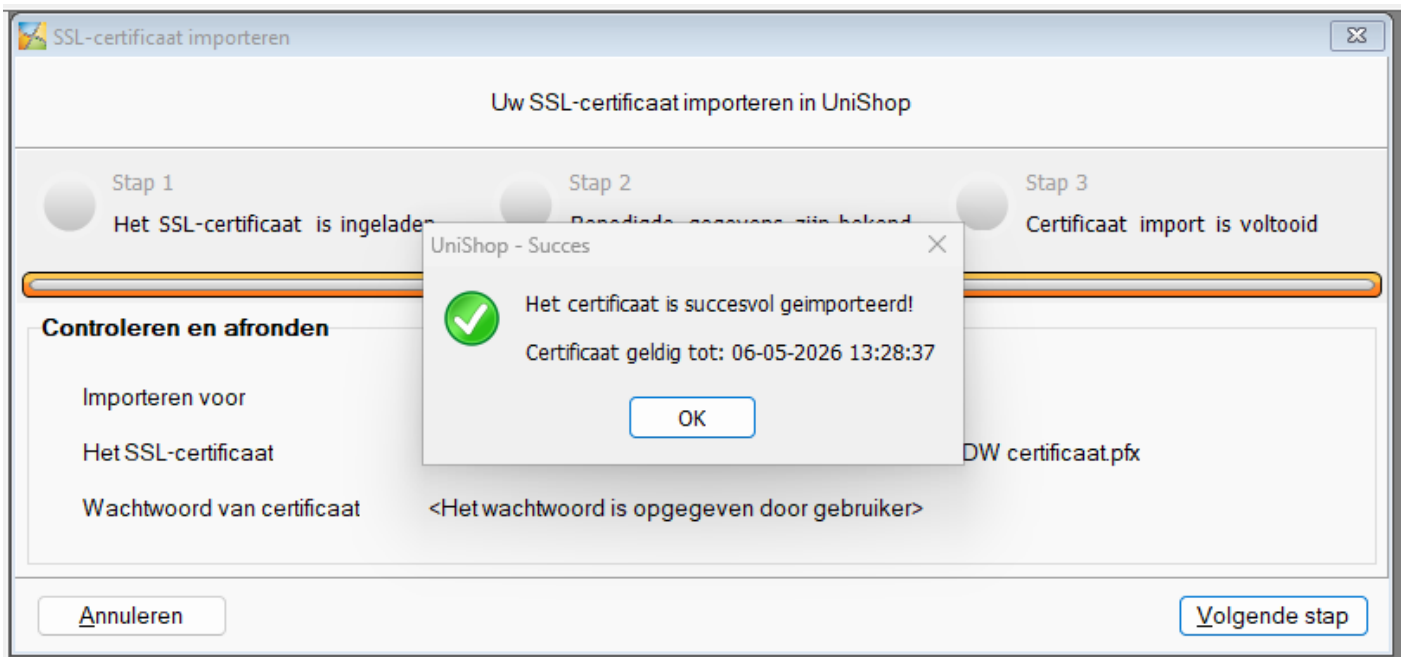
SSL-certificaat importeren

Uw SSL-certificaat importeren in UniShop

Stap 1
Het SSL-certificaat is ingelade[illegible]

Stap 2
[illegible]

Stap 3
Certificaat import is voltooid

UniShop - Succes

Het certificaat is succesvol geimporteerd!

Certificaat geldig tot: 06-05-2026 13:28:37

OK

Controleren en afronden

Importeren voor

Het SSL-certificaat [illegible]DW certificaat.pfx

Wachtwoord van certificaat <Het wachtwoord is opgegeven door gebruiker>

Annuleren

Volgende stap